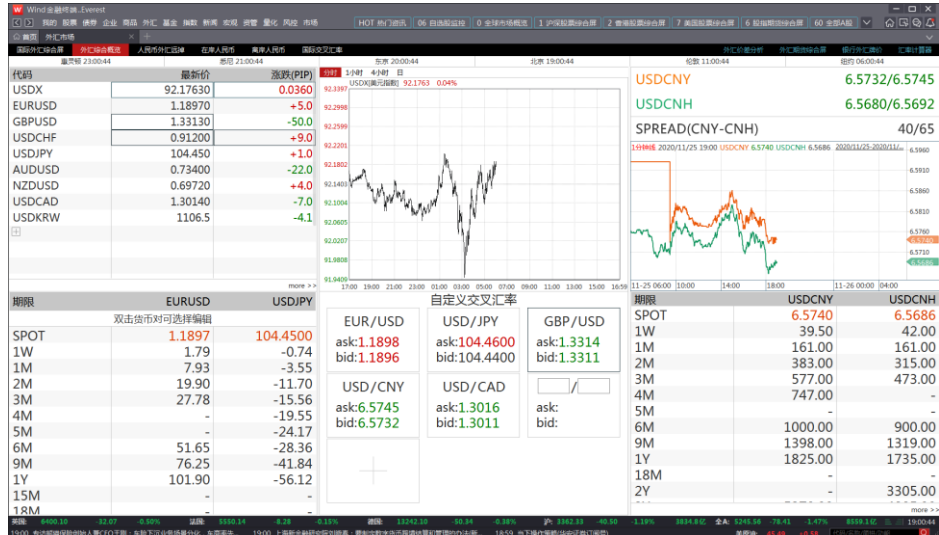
Wind金融终端_Everest

我的 股票 债券 企业 商品 外汇 基金 指数 新闻 宏观 资管 量化 风控 市场

HOT 热门资讯 | 06 自选股监控 | 0 全球市场概览 | 1 沪深股票综合屏 | 2 香港股票综合屏 | 7 美国股票综合屏 | 6 股指期货综合屏 | 60 全部A股

首页 外汇市场

国际外汇综合屏 外汇综合概览 人民币外汇远掉 在岸人民币 离岸人民币 国际交叉汇率

外汇价差分析 外汇期权综合屏 银行外汇牌价 汇率计算器

惠灵顿 23:00:44 悉尼 21:00:44 东京 20:00:44 北京 19:00:44 伦敦 11:00:44 纽约 06:00:44

| 代码 | 最新价 | 涨跌(PIP) |
|---|---|---|
| USDX | 92.17630 | 0.0360 |
| EURUSD | 1.18970 | +5.0 |
| GBPUSD | 1.33130 | -50.0 |
| USDCHF | 0.91200 | +9.0 |
| USDJPY | 104.450 | +1.0 |
| AUDUSD | 0.73400 | -22.0 |
| NZDUSD | 0.69720 | +4.0 |
| USDCAD | 1.30140 | -7.0 |
| USDKRW | 1106.5 | -4.1 |

more >>

分时 1小时 4小时 日

USDX(美元指数) 92.1763 0.04%

92.3397 92.2998 92.2599 92.2201 92.1802 92.1403 92.1004 92.0605 92.0207 91.9808 91.9409

17:00 19:00 21:00 23:00 01:00 03:00 05:00 07:00 09:00 11:00 13:00 15:00 16:59

USDCNY 6.5732/6.5745
USDCNH 6.5680/6.5692
SPREAD(CNY-CNH) 40/65

1分钟线 2020/11/25 19:00 USDCNY 6.5740 USDCNH 6.5686

6.5960 6.5910 6.5860 6.5810 6.5760 6.5710 6.5660

11-25 06:00 10:00 14:00 18:00 11-26 00:00 04:00

| 期限 | EURUSD | USDJPY |
|---|---|---|
| 双击货币对可选择编辑 | | |
| SPOT | 1.1897 | 104.4500 |
| 1W | 1.79 | -0.74 |
| 1M | 7.93 | -3.55 |
| 2M | 19.90 | -11.70 |
| 3M | 27.78 | -15.56 |
| 4M | - | -19.55 |
| 5M | - | -24.17 |
| 6M | 51.65 | -28.36 |
| 9M | 76.25 | -41.84 |
| 1Y | 101.90 | -56.12 |
| 15M | - | - |
| 18M | - | - |

自定义交叉汇率

EUR/USD
ask:1.1898
bid:1.1896

USD/JPY
ask:104.4600
bid:104.4400

GBP/USD
ask:1.3314
bid:1.3311

USD/CNY
ask:6.5745
bid:6.5732

USD/CAD
ask:1.3016
bid:1.3011

/
ask:
bid:

| 期限 | USDCNY | USDCNH |
|---|---|---|
| SPOT | 6.5740 | 6.5686 |
| 1W | 39.50 | 42.00 |
| 1M | 161.00 | 161.00 |
| 2M | 383.00 | 315.00 |
| 3M | 577.00 | 473.00 |
| 4M | 747.00 | - |
| 5M | - | - |
| 6M | 1000.00 | 900.00 |
| 9M | 1398.00 | 1319.00 |
| 1Y | 1825.00 | 1735.00 |
| 18M | - | - |
| 2Y | - | 3305.00 |

more >>

英国: 6400.10 -32.07 -0.50% 法国: 5550.14 -8.28 -0.15% 德国: 13242.10 -50.34 -0.38% 沪: 3362.33 -40.50 -1.19% 3834.8亿 全A: 5245.56 -78.41 -1.47% 8559.1亿 19:00:44